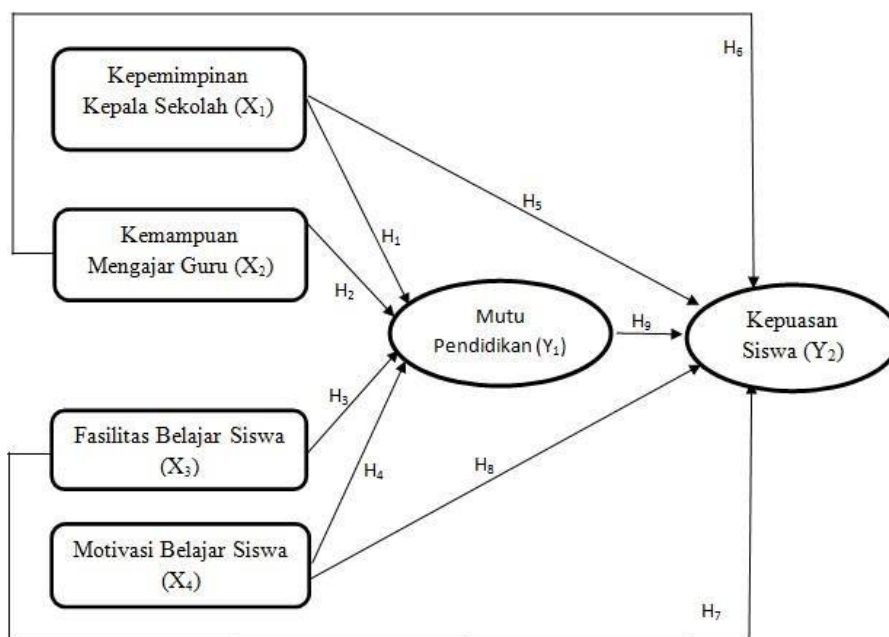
Kepemimpinan Kepala Sekolah ($X_1$)

Kemampuan Mengajar Guru ($X_2$)

Fasilitas Belajar Siswa ($X_3$)

Motivasi Belajar Siswa ($X_4$)

Mutu Pendidikan ($Y_1$)

Kepuasan Siswa ($Y_2$)

$H_6$

$H_5$

$H_1$

$H_2$

$H_9$

$H_3$

$H_4$

$H_8$

$H_7$